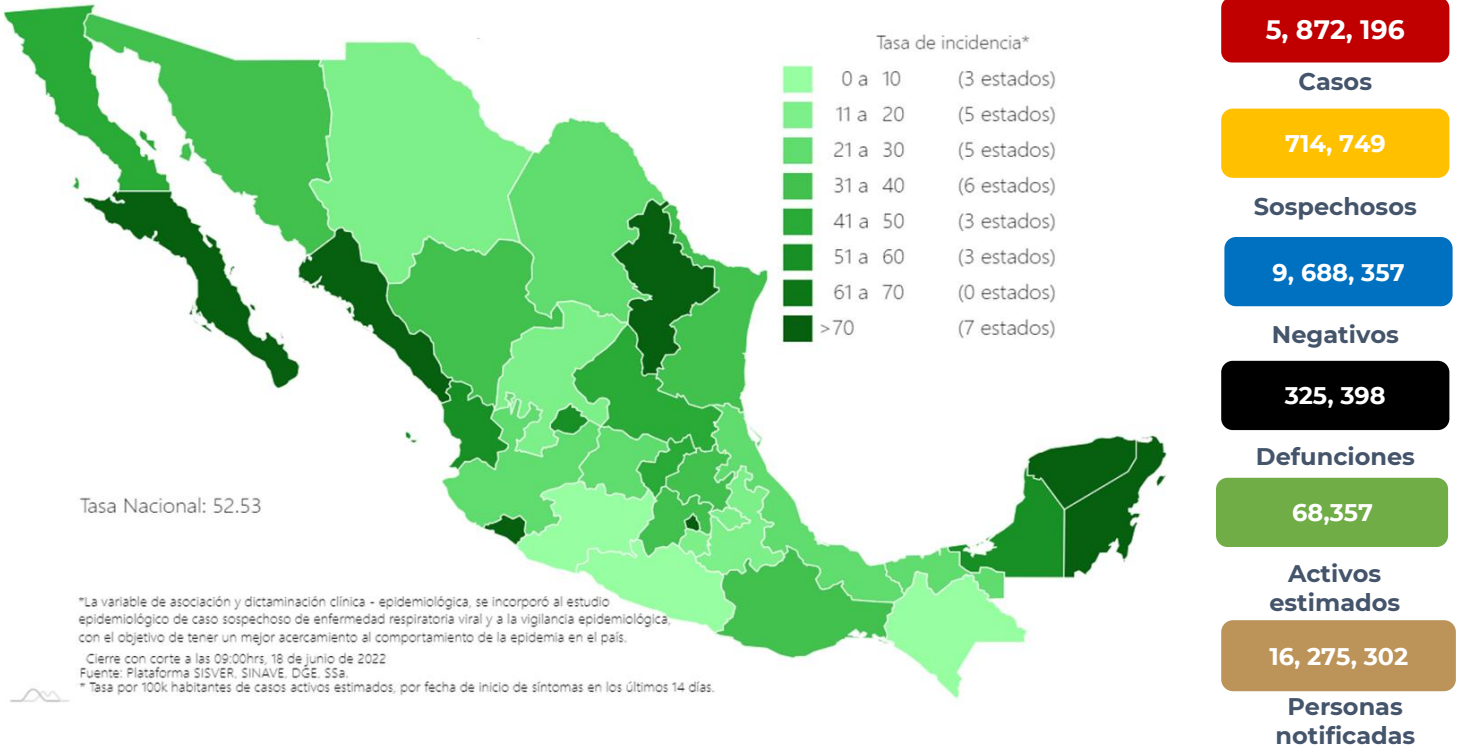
Tasa de incidencia*

| | |
|---|---|
| 0 a 10 | (3 estados) |
| 11 a 20 | (5 estados) |
| 21 a 30 | (5 estados) |
| 31 a 40 | (6 estados) |
| 41 a 50 | (3 estados) |
| 51 a 60 | (3 estados) |
| 61 a 70 | (0 estados) |
| >70 | (7 estados) |

Tasa Nacional: 52.53

*La variable de asociación y dictaminación clínica - epidemiológica, se incorporó al estudio epidemiológico de caso sospechoso de enfermedad respiratoria viral y a la vigilancia epidemiológica, con el objetivo de tener un mejor acercamiento al comportamiento de la epidemia en el país.

Cierre con corte a las 09:00hrs, 18 de junio de 2022
Fuente: Plataforma SISVER, SINAVE, DGE, SSa.
* Tasa por 100k habitantes de casos activos estimados, por fecha de inicio de síntomas en los últimos 14 días.

5, 872, 196
Casos

714, 749
Sospechosos

9, 688, 357
Negativos

325, 398
Defunciones

68,357
Activos estimados

16, 275, 302
Personas notificadas